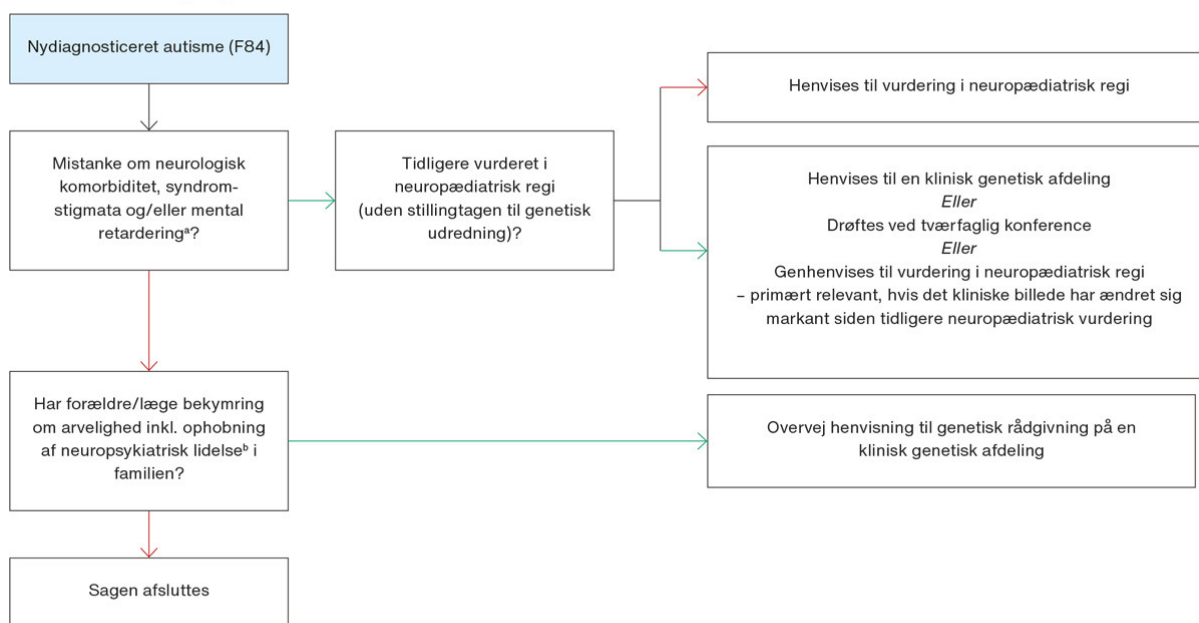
Nydiagnosticeret autisme (F84)

Mistanke om neurologisk komorbiditet, syndromstigmata og/eller mental retardering$^{a}$?

Tidligere vurderet i neuropædiatrisk regi (uden stillingtagen til genetisk udredning)?

Henvises til vurdering i neuropædiatrisk regi

Henvises til en klinisk genetisk afdeling
Eller
Drøftes ved tværfaglig konference
Eller
Genhenvises til vurdering i neuropædiatrisk regi – primært relevant, hvis det kliniske billede har ændret sig markant siden tidligere neuropædiatrisk vurdering

Har forældre/læge bekymring om arvelighed inkl. ophobning af neuropsykiatrisk lidelse$^{b}$ i familien?

Overvej henvisning til genetisk rådgivning på en klinisk genetisk afdeling

Sagen afsluttes